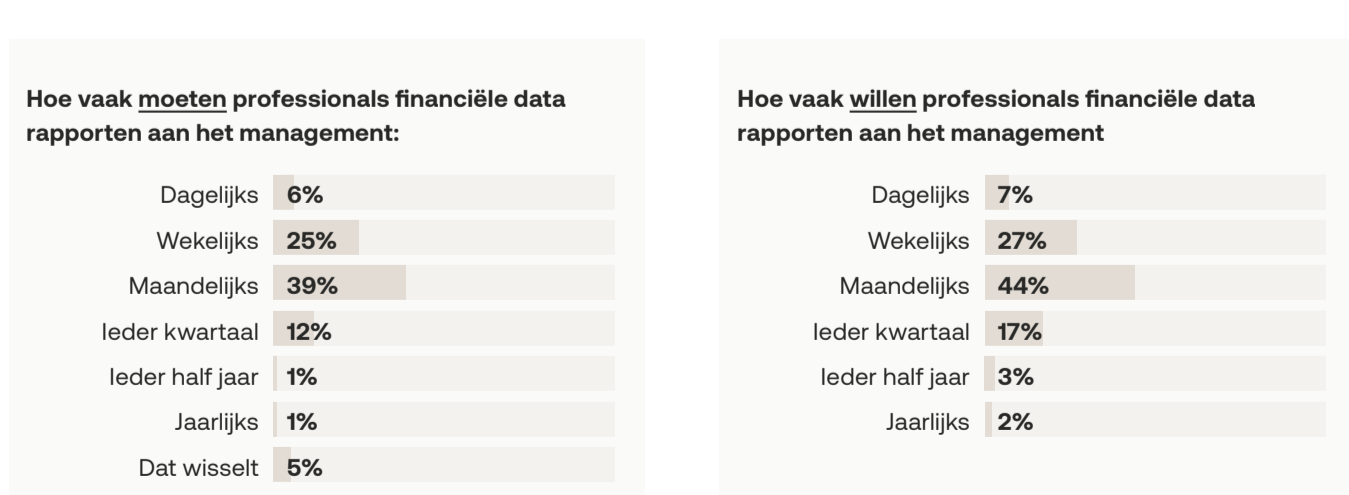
Hoe vaak moeten professionals financiële data rapporten aan het management:

Dagelijks 6%
Wekelijks 25%
Maandelijks 39%
Ieder kwartaal 12%
Ieder half jaar 1%
Jaarlijks 1%
Dat wisselt 5%

Hoe vaak willen professionals financiële data rapporten aan het management

Dagelijks 7%
Wekelijks 27%
Maandelijks 44%
Ieder kwartaal 17%
Ieder half jaar 3%
Jaarlijks 2%